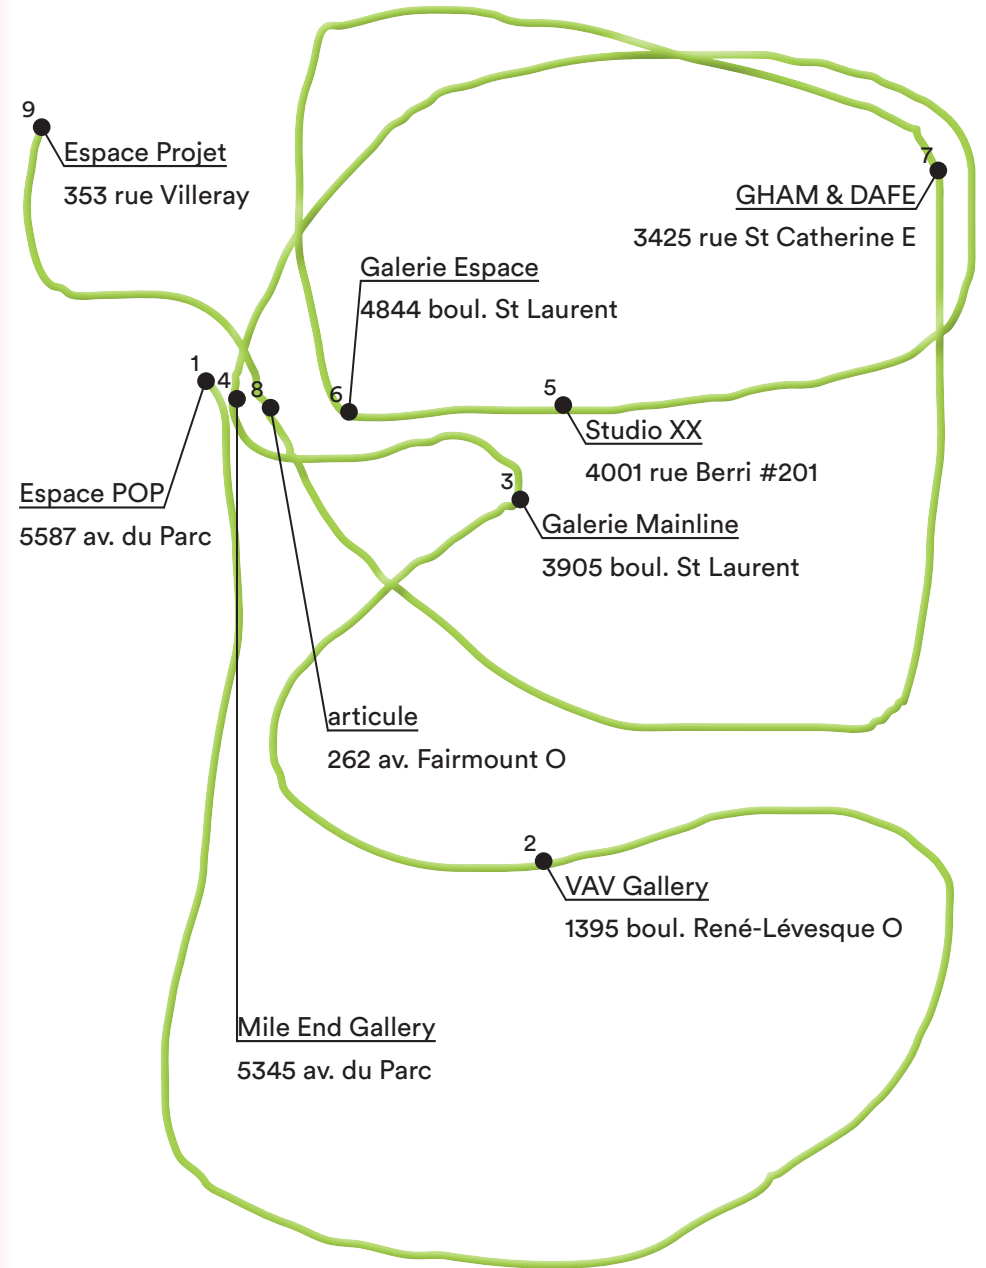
9
Espace Projet
353 rue Villeray

7
GHAM & DAFE
3425 rue St Catherine E

Galerie Espace
4844 boul. St Laurent

1 4 8

6

5
Studio XX
4001 rue Berri #201

Espace POP
5587 av. du Parc

3
Galerie Mainline
3905 boul. St Laurent

articule
262 av. Fairmount O

2
VAV Gallery
1395 boul. René-Lévesque O

Mile End Gallery
5345 av. du Parc